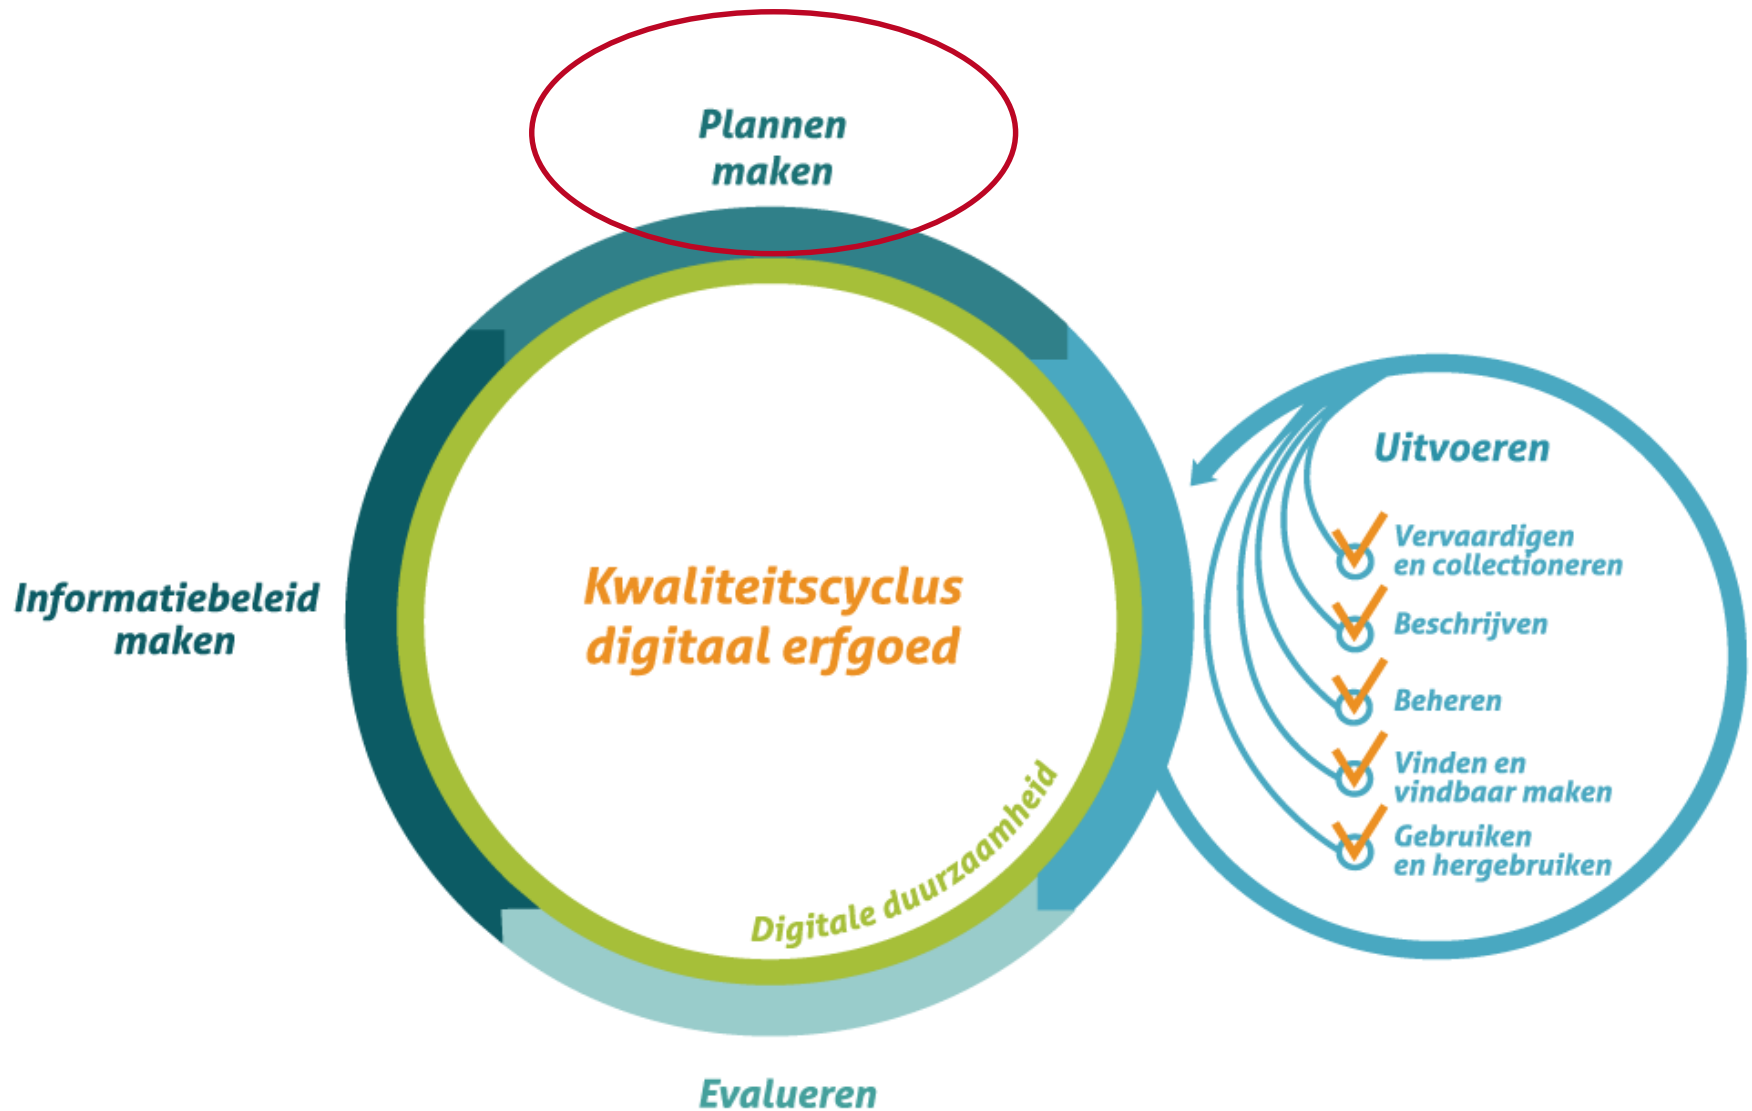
Plannen maken

Informatiebeleid maken

Kwaliteitscyclus digitaal erfgoed

Digitale duurzaamheid

Uitvoeren

Vervaardigen en collectioneren

Beschrijven

Beheren

Vinden en vindbaar maken

Gebruiken en hergebruiken

Evalueren